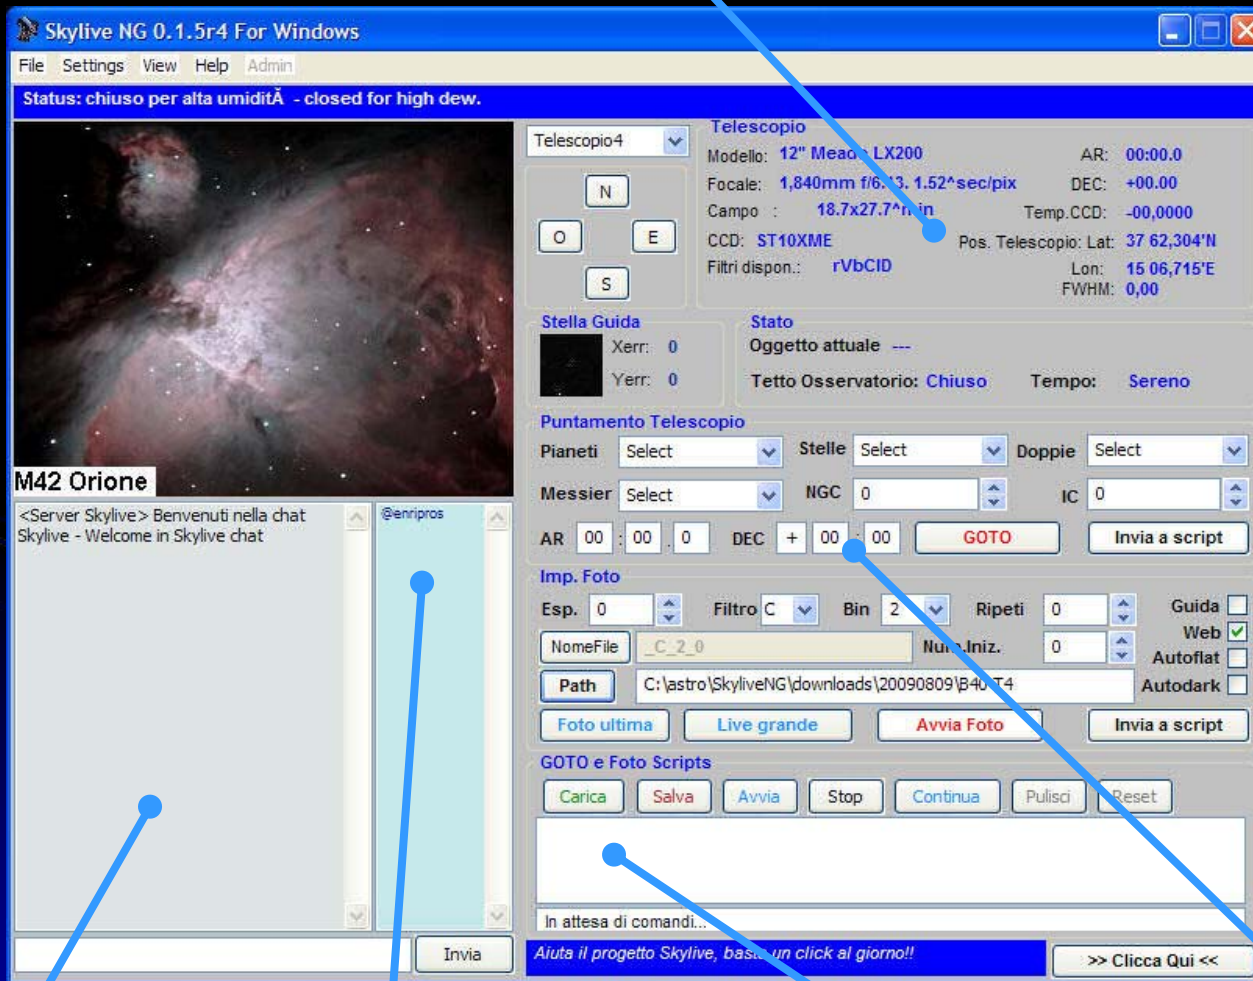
Skylive NG 0.1.5r4 For Windows

File Settings View Help Admin

Status: chiuso per alta umiditÃ - closed for high dew.

M42 Orione

<Server Skylive> Benvenuti nella chat Skylive - Welcome in Skylive chat

@enripros

Invia

Telescopio4

N
O E
S

Telescopio
Modello: 12" Meade LX200
Focale: 1,840mm f/6.3. 1.52^sec/pix
Campo : 18.7x27.7^min
CCD: ST10XME
Filtri dispon.: rVbCID

AR: 00:00.0
DEC: +00.00
Temp.CCD: -00,0000
Pos. Telescopio: Lat: 37 62,304'N
Lon: 15 06,715'E
FWHM: 0,00

Stella Guida
Xerr: 0
Yerr: 0

Stato
Oggetto attuale ---
Tetto Osservatorio: Chiuso Tempo: Sereno

Puntamento Telescopio
Pianeti Select Stelle Select Doppie Select
Messier Select NGC 0 IC 0
AR 00 : 00 : 0 DEC + 00 : 00 GOTO Invia a script

Imp. Foto
Esp. 0 Filtro C Bin 2 Ripeti 0 Guida
NomeFile _C_2_0 Num.Iniz. 0 Web
Autoflat
Path C:\astro\SkyliveNG\downloads\20090809\B40T4 Autodark
Foto ultima Live grande Avvia Foto Invia a script

GOTO e Foto Scripts
Carica Salva Avvia Stop Continua Pulisci Reset

In attesa di comandi...

Aiuta il progetto Skylive, basta un click al giorno!!
>> Clicca Qui <<